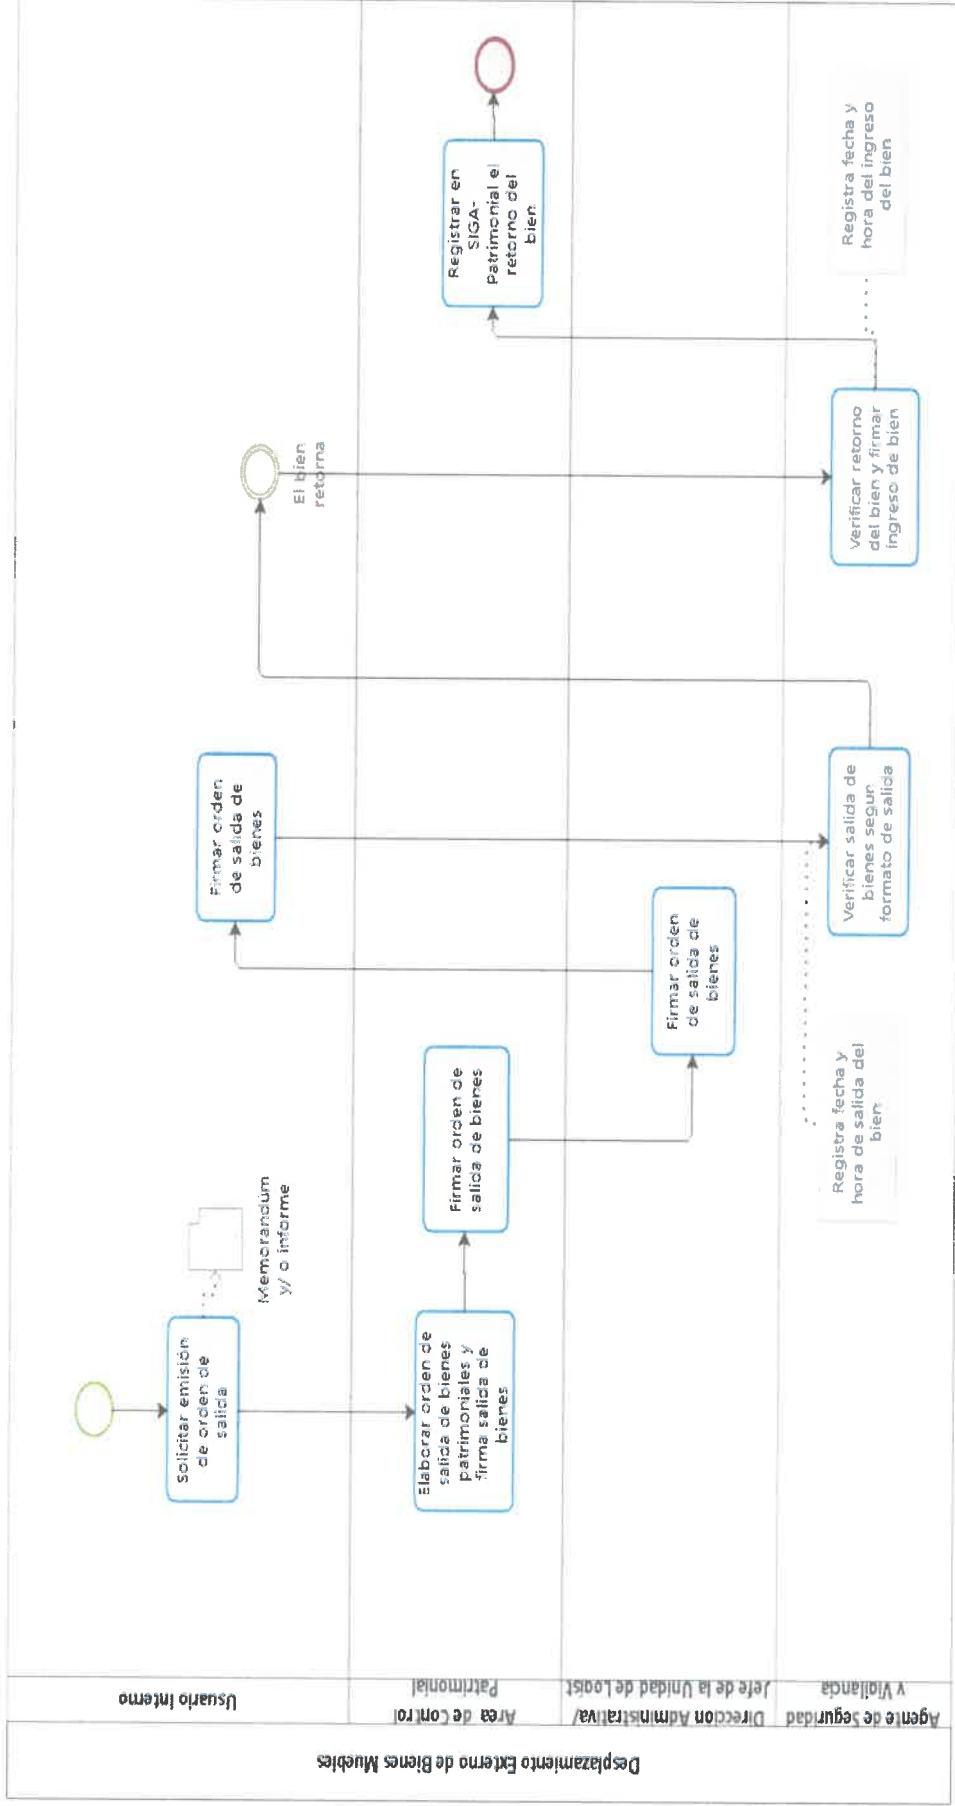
Desplazamiento Externo de Bienes Muebles

Usuario Interno

Área de Control Patrimonial

Jefe de la Unidad de Logística / Dirección Administrativa

Agente de Seguridad y Vigilancia

Solicitar emisión de orden de salida

Memorandum y/ o informe

Elaborar orden de salida de bienes patrimoniales y firma salida de bienes

Firmar orden de salida de bienes

Firmar orden de salida de bienes

Firmar orden de salida de bienes

Verificar salida de bienes según formato de salida

Registra fecha y hora de salida del bien

El bien retorna

Verificar retorno del bien y firmar ingreso de bien

Registra fecha y hora del ingreso del bien

Registrar en SIGA-Patrimonial el retorno del bien